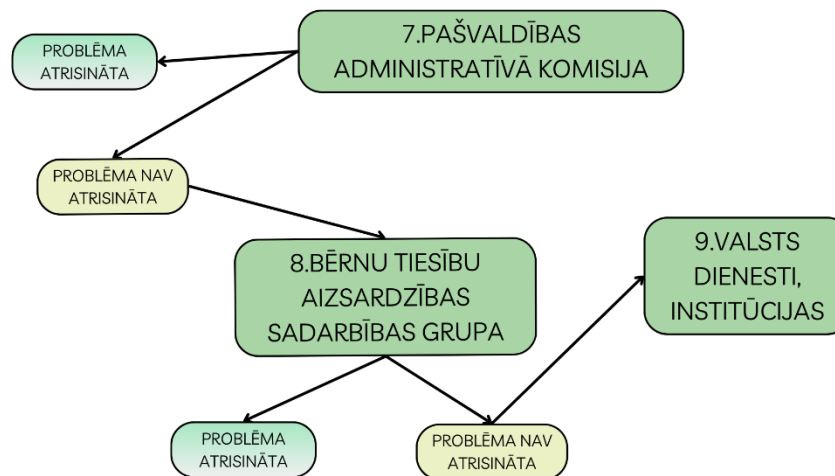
7.PAŠVALDĪBAS ADMINISTRATĪVĀ KOMISIJA

PROBLĒMA ATRISINĀTA

PROBLĒMA NAV ATRISINĀTA

8.BĒRNU TIESĪBU AIZSARDZĪBAS SADARBĪBAS GRUPA

9.VALSTS DIENESTI, INSTITŪCIJAS

PROBLĒMA ATRISINĀTA

PROBLĒMA NAV ATRISINĀTA